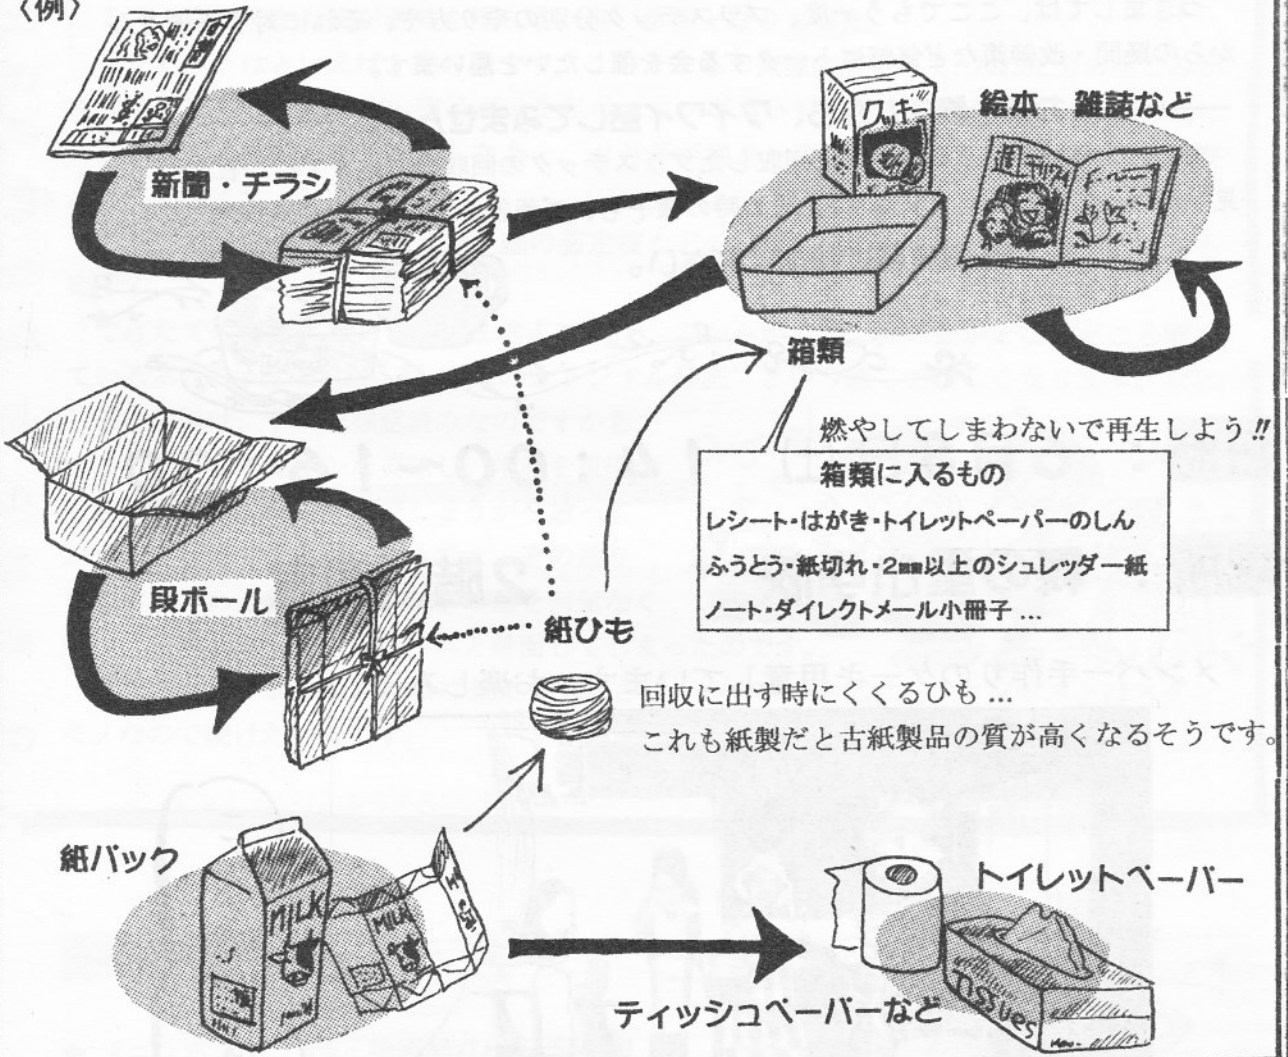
〈例〉

新聞・チラシ

絵本　雑誌など

クッキー

箱類

段ボール

紙ひも

燃やしてしまわないで再生しよう!!

箱類に入るもの

レシート・はがき・トイレットペーパーのしん

ふうとう・紙切れ・2mm以上のシュレッダー紙

ノート・ダイレクトメール小冊子 …

回収に出す時にくくるひも …

これも紙製だと古紙製品の質が高くなるそうです。

紙パック

MILK

MILK

トイレットペーパー

ティッシュペーパーなど

TISSUES